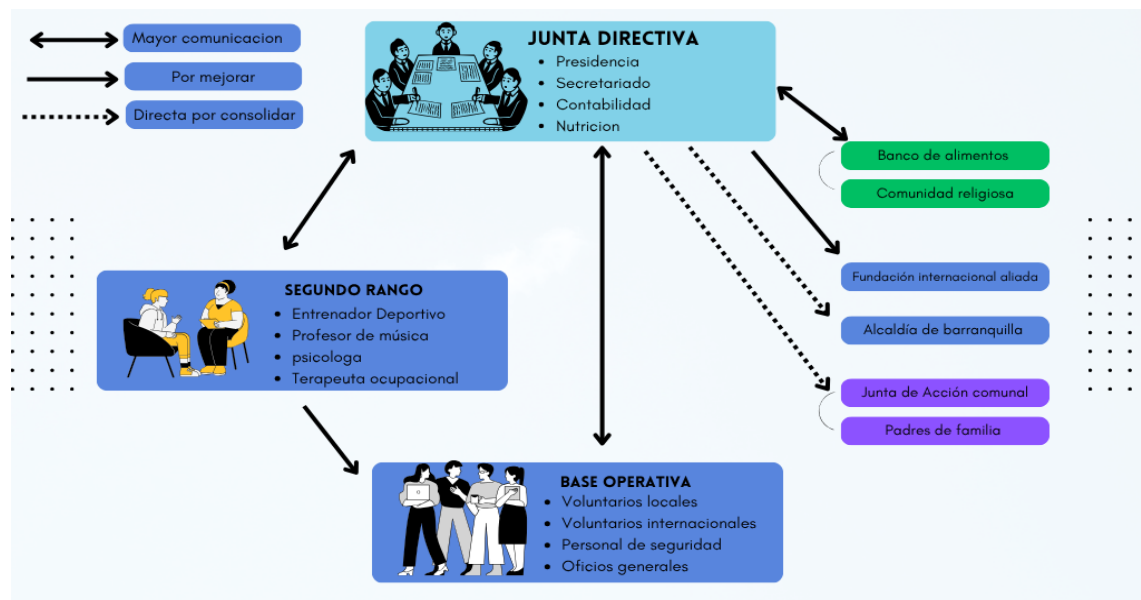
Mayor comunicacion

Por mejorar

Directa por consolidar

JUNTA DIRECTIVA
- Presidencia
- Secretariado
- Contabilidad
- Nutricion

Banco de alimentos

Comunidad religiosa

SEGUNDO RANGO
- Entrenador Deportivo
- Profesor de música
- psicologa
- Terapeuta ocupacional

Fundación internacional aliada

Alcaldía de barranquilla

Junta de Acción comunal

Padres de familia

BASE OPERATIVA
- Voluntarios locales
- Voluntarios internacionales
- Personal de seguridad
- Oficios generales